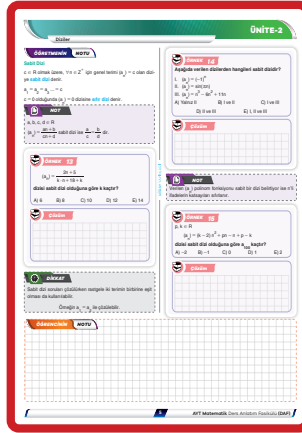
Diziler

ÜNİTE-2

ÖĞRETMENİN NOTU

Sabit Dizi

c ∈ R olmak üzere, ∀n ∈ $Z^+$ için genel terimi $(a_n) = c$ olan diziye sabit dizi denir.

$a_1 = a_2 = a_3 = ... = c$

c = 0 olduğunda $(a_n) = 0$ dizisine sıfır dizi denir.

NOT

a, b, c, d ∈ R

$(a_n) = \frac{an+b}{cn+d}$ sabit dizi ise $\frac{a}{c} = \frac{b}{d}$ dir.

ÖRNEK 13

$(a_n) = \frac{2n+5}{k \cdot n + 10 + k}$

dizisi sabit dizi olduğuna göre k kaçtır?

A) 8 B) 6 C) 10 D) 12 E) 14

ÇÖZÜM

DİKKAT

Sabit dizi soruları çözülürken sorgelu iki terimin birbirine eşit olması da kullanılabilir.

Örneğin $a_1 = a_2$ ile çözülebilir.

ÖRNEK 14

Aşağıda verilen dizilerden hangileri sabit dizidir?

I. $(a_n) = (-1)^n$

II. $(a_n) = \sin(\pi n)$

III. $(a_n) = n^3 - 6n^2 + 11n$

A) Yalnız II B) I ve II C) I ve III D) II ve III E) I, II ve III

ÇÖZÜM

NOT

Verilen $(a_n)$ polinom fonksiyonu sabit bir dizi belirtiyor ise n'li ifadelerin katsayıları sıfırdır.

ÖRNEK 15

p, k ∈ R

$(a_n) = (k-2)n^2 + pn - n + p - k$

dizisi sabit dizi olduğuna göre $a_{100}$ kaçtır?

A) −2 B) −1 C) 0 D) 1 E) 2

ÇÖZÜM

ÖĞRENCİNİN NOTU

5

AYT Matematik Ders Anlatım Fasikülü (DAF)